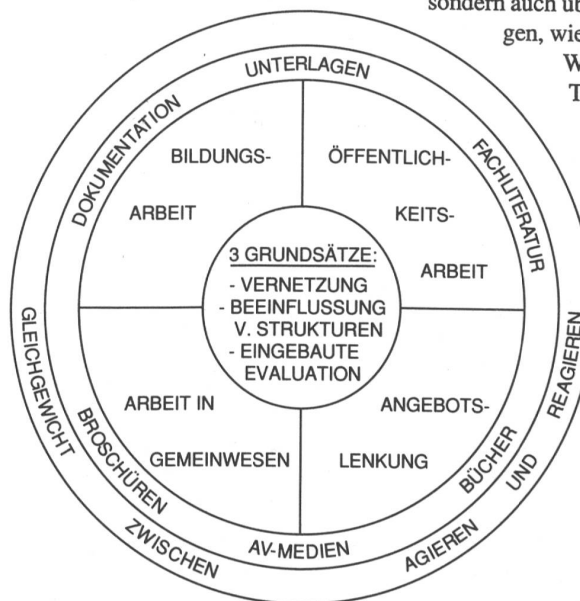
sondern auch üb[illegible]
gen, wie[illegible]
W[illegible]
T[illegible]

UNTERLAGEN

DOKUMENTATION

FACHLITERATUR

BILDUNGS-

ARBEIT

ÖFFENTLICH-

KEITS-

ARBEIT

3 GRUNDSÄTZE:
- VERNETZUNG
- BEEINFLUSSUNG V. STRUKTUREN
- EINGEBAUTE EVALUATION

ARBEIT IN

GEMEINWESEN

ANGEBOTS-

LENKUNG

BROSCHÜREN

BÜCHER

AV-MEDIEN

GLEICHGEWICHT ZWISCHEN AGIEREN UND REAGIEREN